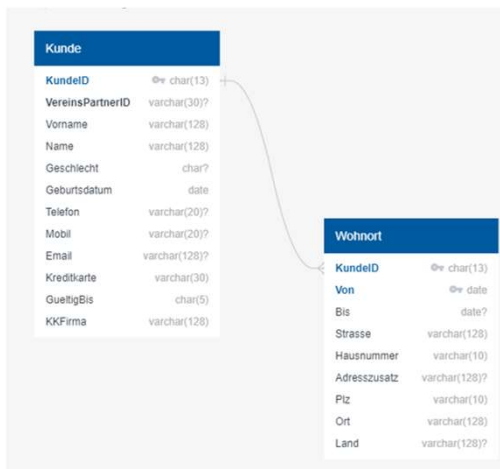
Kunde

| | |
|---|---|
| KundeID | char(13) |
| VereinsPartnerID | varchar(30)? |
| Vorname | varchar(128) |
| Name | varchar(128) |
| Geschlecht | char? |
| Geburtsdatum | date |
| Telefon | varchar(20)? |
| Mobil | varchar(20)? |
| Email | varchar(128)? |
| Kreditkarte | varchar(30) |
| GueltigBis | char(5) |
| KKFirma | varchar(128) |

Wohnort

| | |
|---|---|
| KundeID | char(13) |
| Von | date |
| Bis | date? |
| Strasse | varchar(128) |
| Hausnummer | varchar(10) |
| Adresszusatz | varchar(128)? |
| Plz | varchar(10) |
| Ort | varchar(128) |
| Land | varchar(128)? |